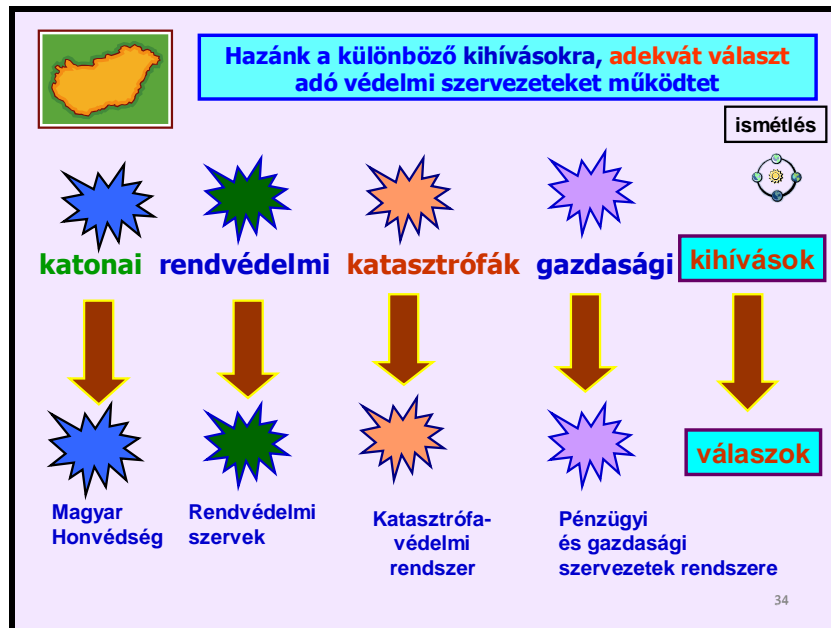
Hazánk a különböző kihívásokra, adekvát választ adó védelmi szervezeteket működtet

ismétlés

katonai rendvédelmi katasztrófák gazdasági kihívások

válaszok

Magyar Honvédség

Rendvédelmi szervek

Katasztrófavédelmi rendszer

Pénzügyi és gazdasági szervezetek rendszere

34